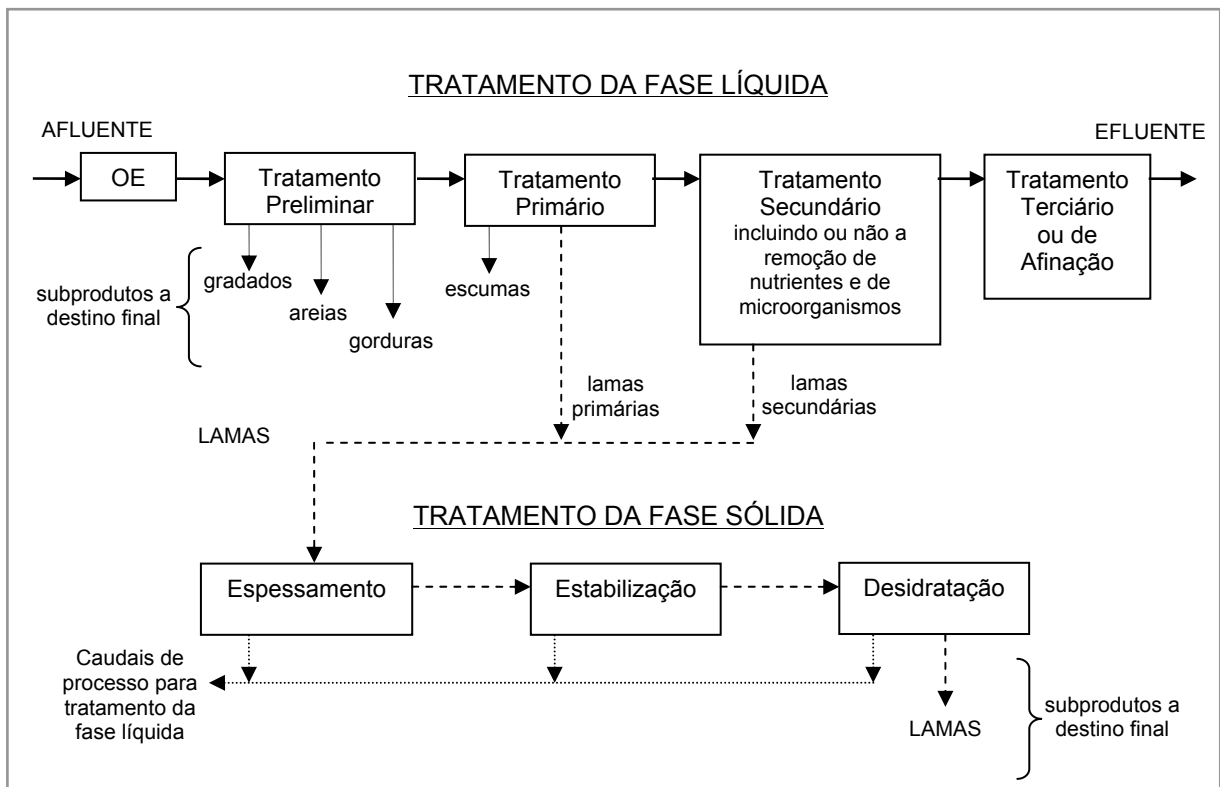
TRATAMENTO DA FASE LÍQUIDA

AFLUENTE

OE

Tratamento Preliminar

Tratamento Primário

Tratamento Secundário incluindo ou não a remoção de nutrientes e de microorganismos

Tratamento Terciário ou de Afinação

EFLUENTE

subprodutos a destino final

gradados

areias

gorduras

escumas

lamas primárias

lamas secundárias

LAMAS

TRATAMENTO DA FASE SÓLIDA

Espessamento

Estabilização

Desidratação

Caudais de processo para tratamento da fase líquida

LAMAS

subprodutos a destino final